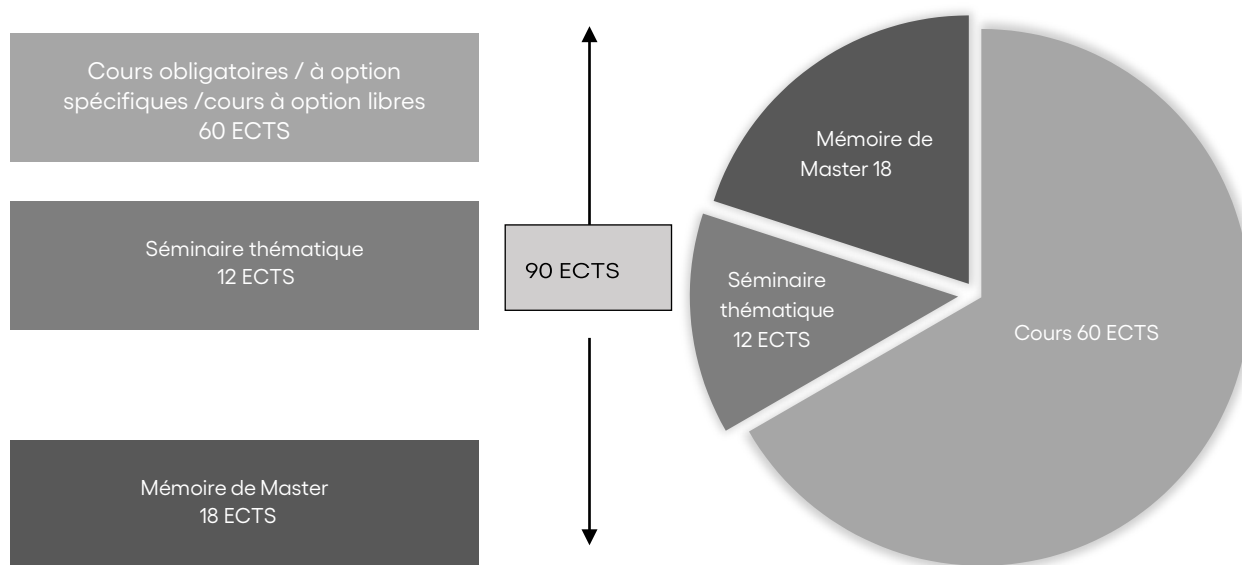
Cours obligatoires / à option spécifiques /cours à option libres
60 ECTS

Séminaire thématique
12 ECTS

Mémoire de Master
18 ECTS

90 ECTS

Mémoire de Master 18

Séminaire thématique 12 ECTS

Cours 60 ECTS